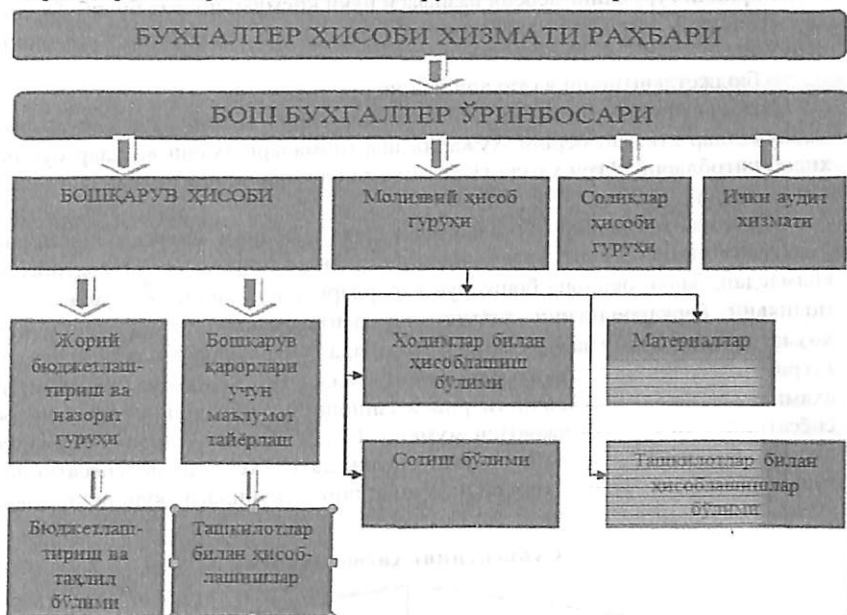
БУХГАЛТЕР ҲИСОБИ ХИЗМАТИ РАҲБАРИ

БОШ БУХГАЛТЕР ЎРИНБОСАРИ

БОШҚАРУВ ҲИСОБИ

Молиявий ҳисоб гуруҳи

Солиқлар ҳисоби гуруҳи

Ички аудит хизмати

Жорий бюджетлаштириш ва назорат гуруҳи

Бошқарув қарорлари учун маълумот тайёрлаш

Ходимлар билан ҳисоблашиш бўлими

Материаллар

Сотиш бўлими

Ташкилотлар билан ҳисоблашишлар бўлими

Бюджетлаштириш ва таҳлил бўлими

Ташкилотлар билан ҳисоблашишлар